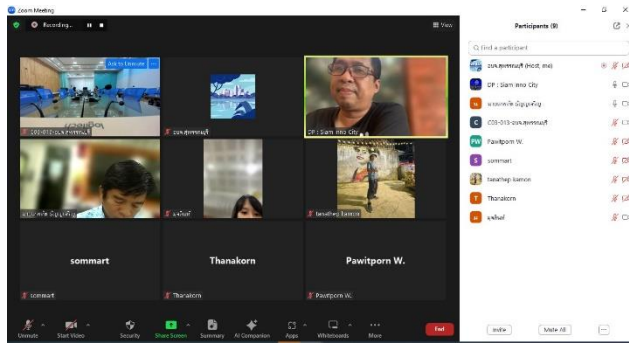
Zoom Meeting

Recording...

View

Ask to Unmute

C03-013-อบต.สุพรรณบุรี

อบต.สุพรรณบุรี

DP : Siam Inno City

นายเกษม บุญเติม

มลิวัลย์

tanathep bamroe

sommart

Thanakorn

Pawitporn W.

sommart

Thanakorn

Pawitporn W.

Participants (9)

Find a participant

อบต.สุพรรณบุรี (Host, me)

DP : Siam Inno City

นายเกษม บุญเติม

C03-013-อบต.สุพรรณบุรี

Pawitporn W.

sommart

tanathep bamroe

Thanakorn

มลิวัลย์

Unmute

Start Video

Security

Share Screen

Summary

AI Companion

Apps

Whiteboards

More

End

Invite

Mute All

...